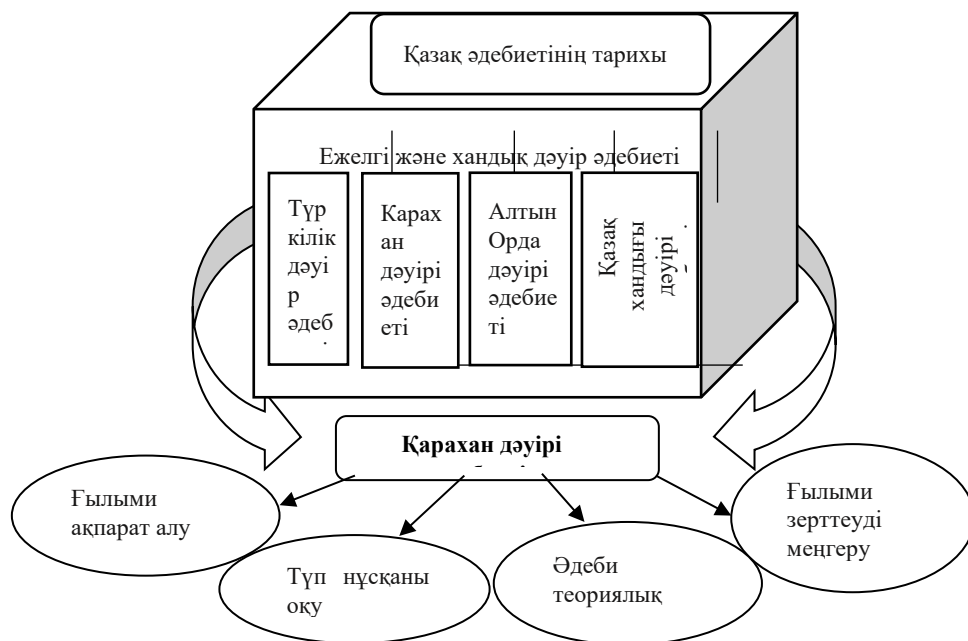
Қазақ әдебиетінің тарихы

Ежелгі және хандық дәуір әдебиеті

Түркілік дәуір әдеб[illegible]

Қараxан дәуірі әдебиеті

Алтын Орда дәуірі әдебиеті

Қазақ хандығы дәуірі

Қараxан дәуірі

Ғылыми ақпарат алу

Түп нұсқаны оқу

Әдеби теориялық

Ғылыми зерттеуді меңгеру